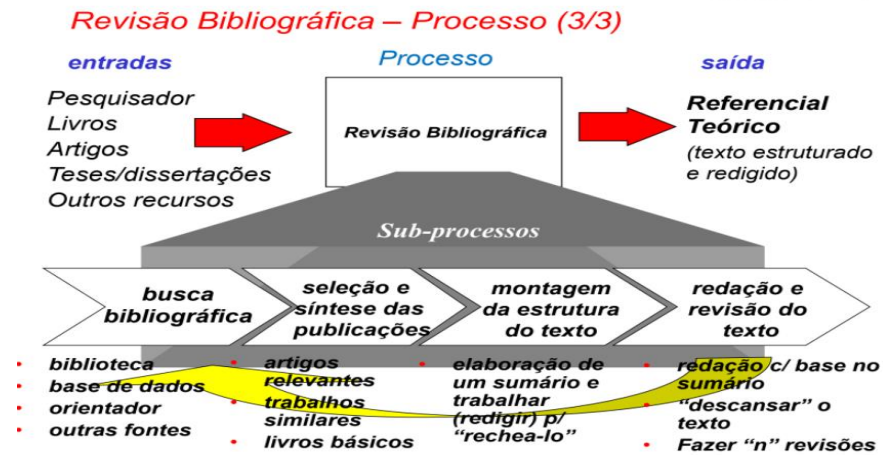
Revisão Bibliográfica – Processo (3/3)

entradas

Pesquisador
Livros
Artigos
Teses/dissertações
Outros recursos

Processo

Revisão Bibliográfica

saída

Referencial Teórico
(texto estruturado e redigido)

Sub-processos

busca bibliográfica

seleção e síntese das publicações

montagem da estrutura do texto

redação e revisão do texto

• biblioteca
• base de dados
• orientador
• outras fontes

• artigos relevantes
• trabalhos similares
• livros básicos

• elaboração de um sumário e trabalhar (redigir) p/ "rechea-lo"

• redação c/ base no sumário
• "descansar" o texto
• Fazer "n" revisões